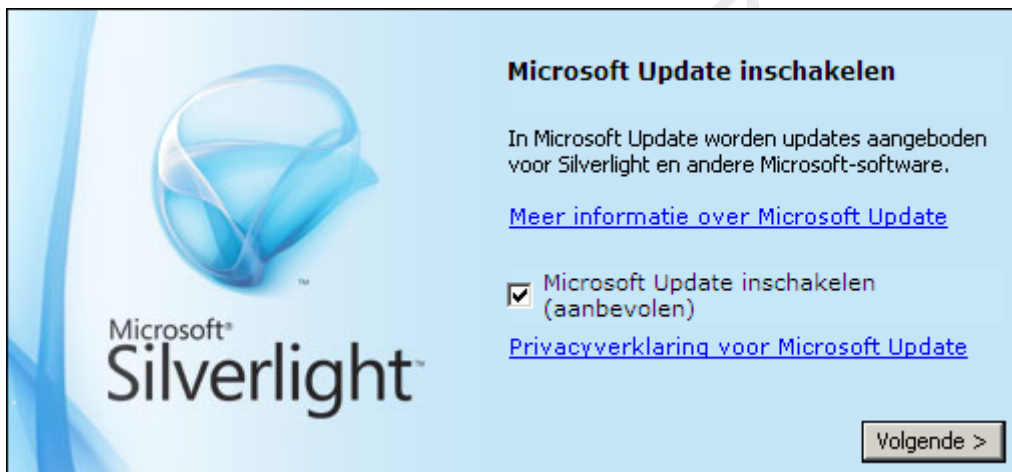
Microsoft® Silverlight™

Microsoft Update inschakelen

In Microsoft Update worden updates aangeboden voor Silverlight en andere Microsoft-software.

Meer informatie over Microsoft Update

Microsoft Update inschakelen (aanbevolen)

Privacyverklaring voor Microsoft Update

Volgende >